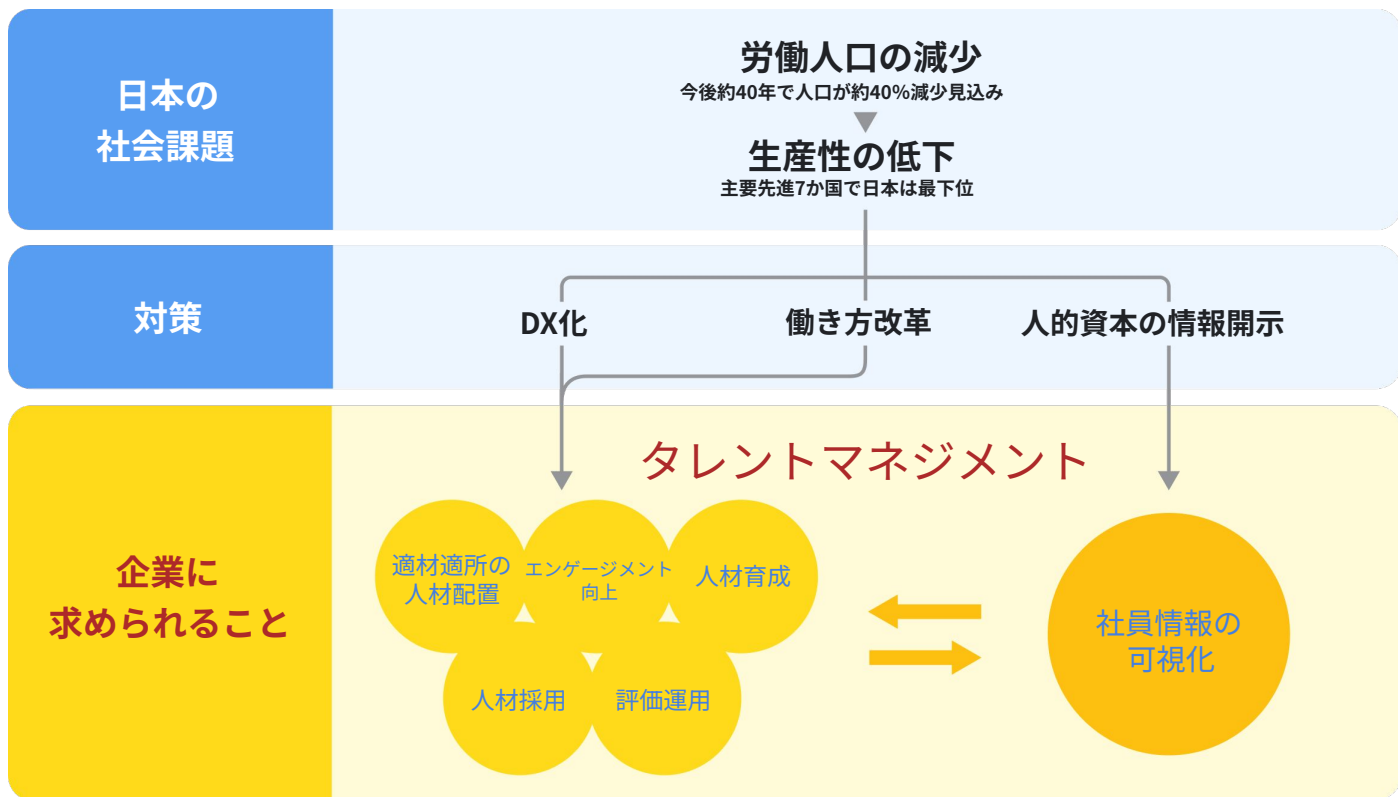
日本の
社会課題

労働人口の減少
今後約40年で人口が約40%減少見込み

生産性の低下
主要先進7か国で日本は最下位

対策

DX化

働き方改革

人的資本の情報開示

企業に
求められること

タレントマネジメント

適材適所の
人材配置

エンゲージメント
向上

人材育成

人材採用

評価運用

社員情報の
可視化